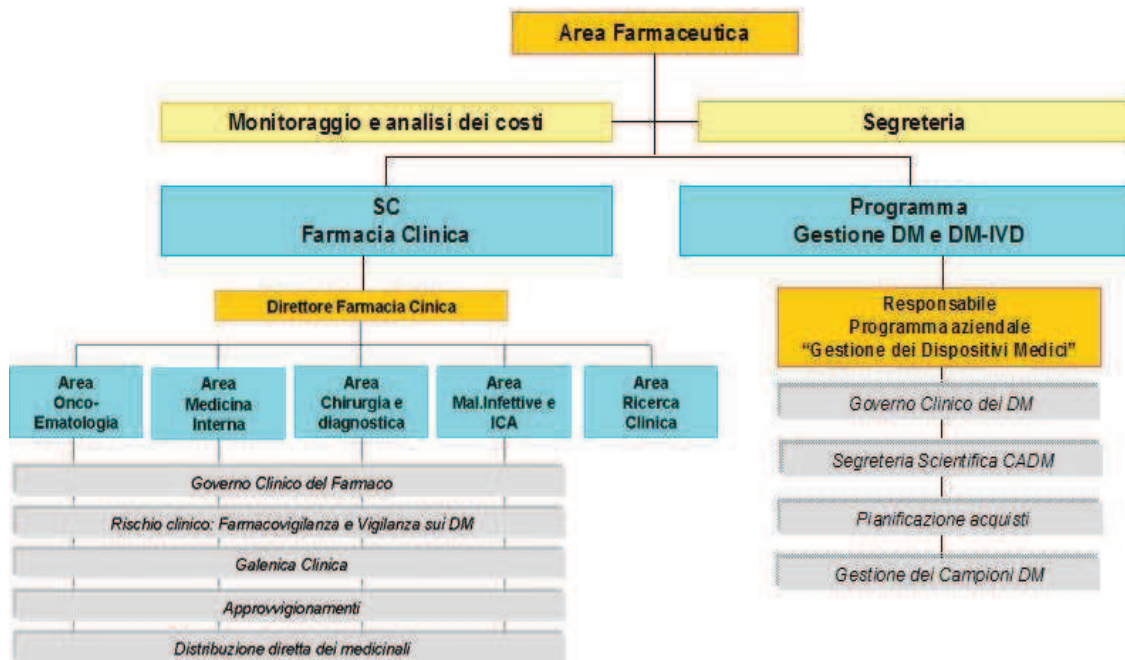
Area Farmaceutica

Monitoraggio e analisi dei costi

Segreteria

SC
Farmacia Clinica

Programma
Gestione DM e DM-IVD

Direttore Farmacia Cinica

Responsabile
Programma aziendale
"Gestione dei Dispositivi Medici"

Area
Onco-
Ematologia

Area
Medicina
Interna

Area
Chirurgia e
diagnostica

Area
Mal.Infettive e
ICA

Area
Ricerca
Clinica

Governo Clinico del Farmaco

Rischio clinico: Farmacovigilanza e Vigilanza sui DM

Galenica Clinica

Approvvigionamenti

Distribuzione diretta dei medicinali

Governo Clinico dei DM

Segreteria Scientifica CADM

Pianificazione acquisti

Gestione dei Campioni DM